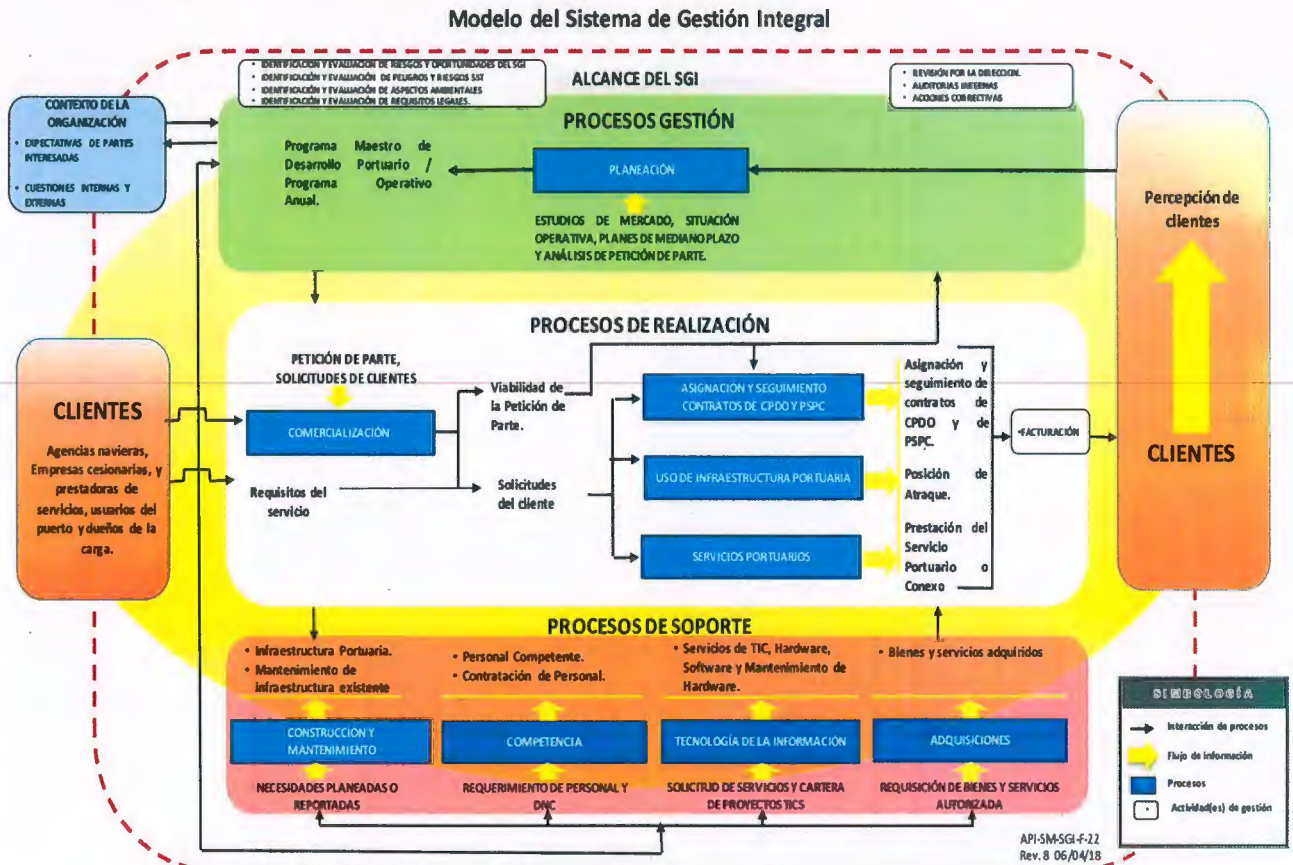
Modelo del Sistema de Gestión Integral

• IDENTIFICACIÓN Y EVALUACIÓN DE RIESGOS Y OPORTUNIDADES DEL SGI
• IDENTIFICACIÓN Y EVALUACIÓN DE PELIGROS Y RIESGOS SST
• IDENTIFICACIÓN Y EVALUACIÓN DE ASPECTOS AMBIENTALES
• IDENTIFICACIÓN Y EVALUACIÓN DE REQUISITOS LEGALES.

ALCANCE DEL SGI

• REVISIÓN POR LA DIRECCIÓN.
• AUDITORIAS INTERNAS
• ACCIONES CORRECTIVAS

CONTEXTO DE LA ORGANIZACIÓN
• EXPECTATIVAS DE PARTES INTERESADAS
• CUESTIONES INTERNAS Y EXTERNAS

PROCESOS GESTIÓN

Programa Maestro de Desarrollo Portuario / Programa Operativo Anual.

PLANEACIÓN

ESTUDIOS DE MERCADO, SITUACIÓN OPERATIVA, PLANES DE MEDIANO PLAZO Y ANÁLISIS DE PETICIÓN DE PARTE.

Percepción de clientes

PROCESOS DE REALIZACIÓN

PETICIÓN DE PARTE, SOLICITUDES DE CLIENTES

CLIENTES

Agencias navieras, Empresas cesionarias, y prestadoras de servicios, usuarios del puerto y dueños de la carga.

COMERCIALIZACIÓN

Requisitos del servicio

Viabilidad de la Petición de Parte.

Solicitudes del cliente

ASIGNACIÓN Y SEGUIMIENTO CONTRATOS DE CPDO Y PSPC

USO DE INFRAESTRUCTURA PORTUARIA

SERVICIOS PORTUARIOS

Asignación y seguimiento de contratos de CPDO y de PSPC.

Posición de Atraque.

Prestación del Servicio Portuario o Conexo

•FACTURACIÓN

CLIENTES

PROCESOS DE SOPORTE

• Infraestructura Portuaria.
• Mantenimiento de infraestructura existente

• Personal Competente.
• Contratación de Personal.

• Servicios de TIC, Hardware, Software y Mantenimiento de Hardware.

• Bienes y servicios adquiridos

CONSTRUCCIÓN Y MANTENIMIENTO

COMPETENCIA

TECNOLOGÍA DE LA INFORMACIÓN

ADQUISICIONES

NECESIDADES PLANEADAS O REPORTADAS

REQUERIMIENTO DE PERSONAL Y DNC

SOLICITUD DE SERVICIOS Y CARTERA DE PROYECTOS TICS

REQUISICIÓN DE BIENES Y SERVICIOS AUTORIZADA

SIMBOLOGÍA
Interacción de procesos
Flujo de información
Procesos
Actividad(es) de gestión

API-SM-SGI-F-22
Rev. 8 06/04/18